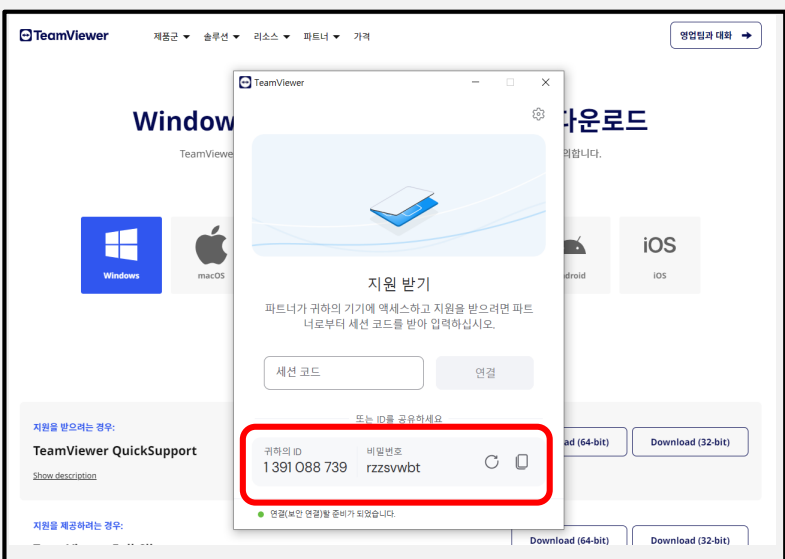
TeamViewer 제품군 솔루션 리소스 파트너 가격

영업팀과 대화

Window

다운로드

TeamViewe

의합니다.

Windows

macOS

droid

iOS

iOS

지원을 받으려는 경우:

TeamViewer QuickSupport

Show description

d (64-bit)

Download (32-bit)

지원을 제공하려는 경우:

Download (64-bit)

Download (32-bit)

TeamViewer

지원 받기

파트너가 귀하의 기기에 액세스하고 지원을 받으려면 파트너로부터 세션 코드를 받아 입력하십시오.

세션 코드

연결

또는 ID를 공유하세요

귀하의 ID
1 391 088 739

비밀번호
rzzsvwbt

연결(보안 연결)할 준비가 되었습니다.